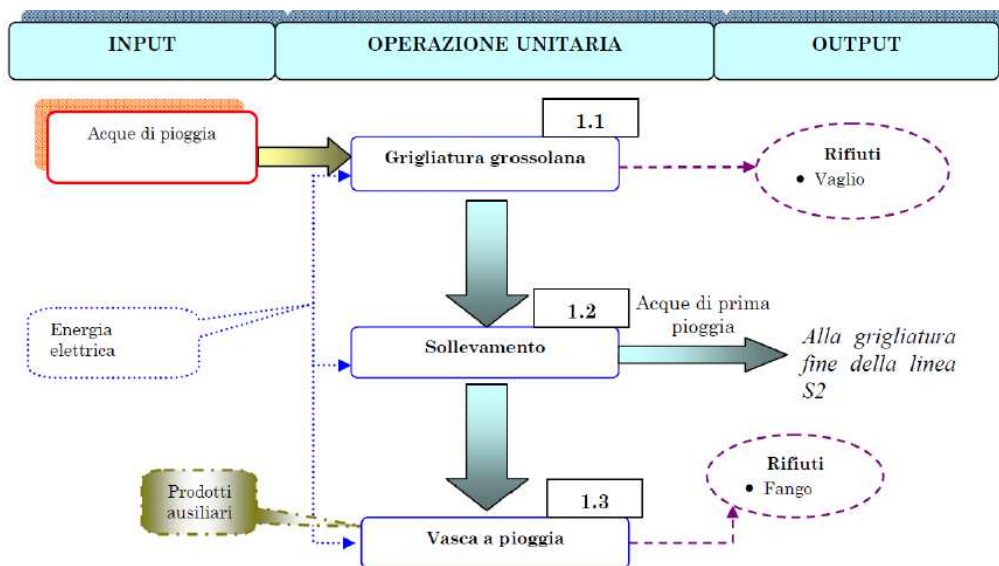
INPUT

OPERAZIONE UNITARIA

OUTPUT

Acque di pioggia

1.1

Grigliatura grossolana

Rifiuti
• Vaglio

Energia elettrica

1.2

Acque di prima pioggia

Sollevamento

Alla grigliatura fine della linea S2

Prodotti ausiliari

1.3

Vasca a pioggia

Rifiuti
• Fango